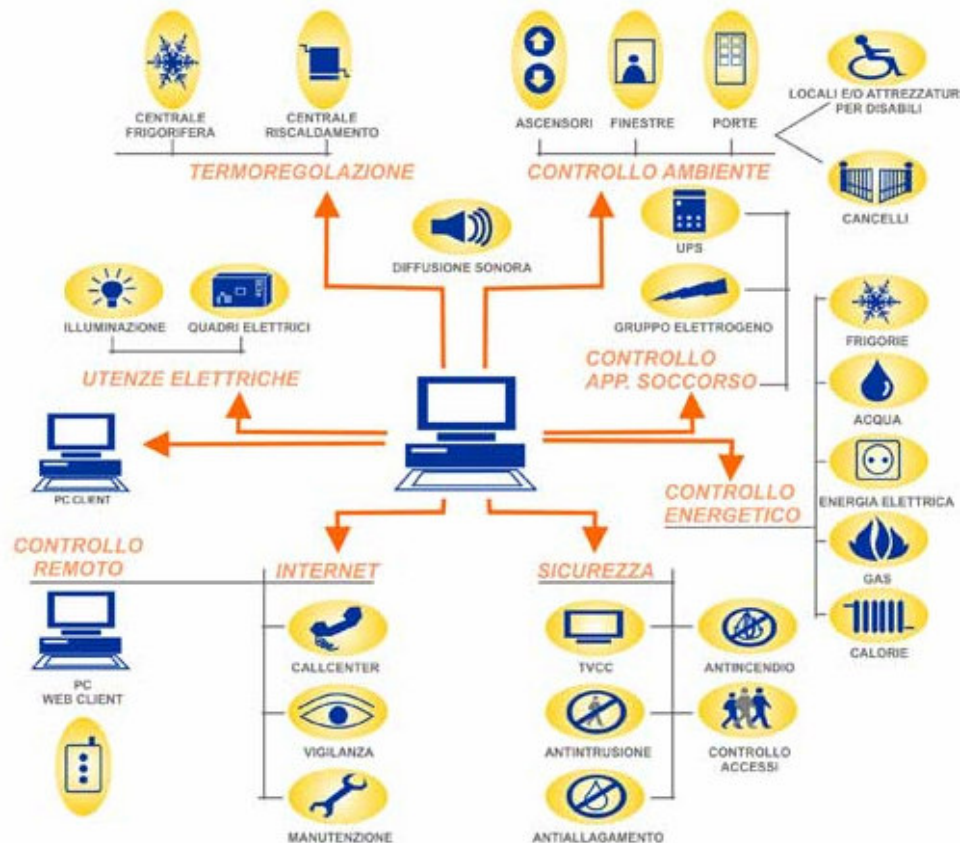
CENTRALE FRIGORIFERA

CENTRALE RISCALDAMENTO

TERMOREGOLAZIONE

ASCENSORI

FINESTRE

PORTE

LOCALI E/O ATTREZZATUR PER DISABILI

CONTROLLO AMBIENTE

CANCELLI

DIFFUSIONE SONORA

UPS

GRUPPO ELETTROGENO

ILLUMINAZIONE

QUADRI ELETTRICI

UTENZE ELETTRICHE

CONTROLLO APP. SOCCORSO

FRIGORIE

ACQUA

PC CLIENT

ENERGIA ELETTRICA

CONTROLLO ENERGETICO

CONTROLLO REMOTO

INTERNET

SICUREZZA

GAS

CALORIE

PC WEB CLIENT

CALLCENTER

TVCC

ANTINCENDIO

VIGILANZA

ANTINTRUSIONE

CONTROLLO ACCESSI

MANUTENZIONE

ANTIALLAGAMENTO